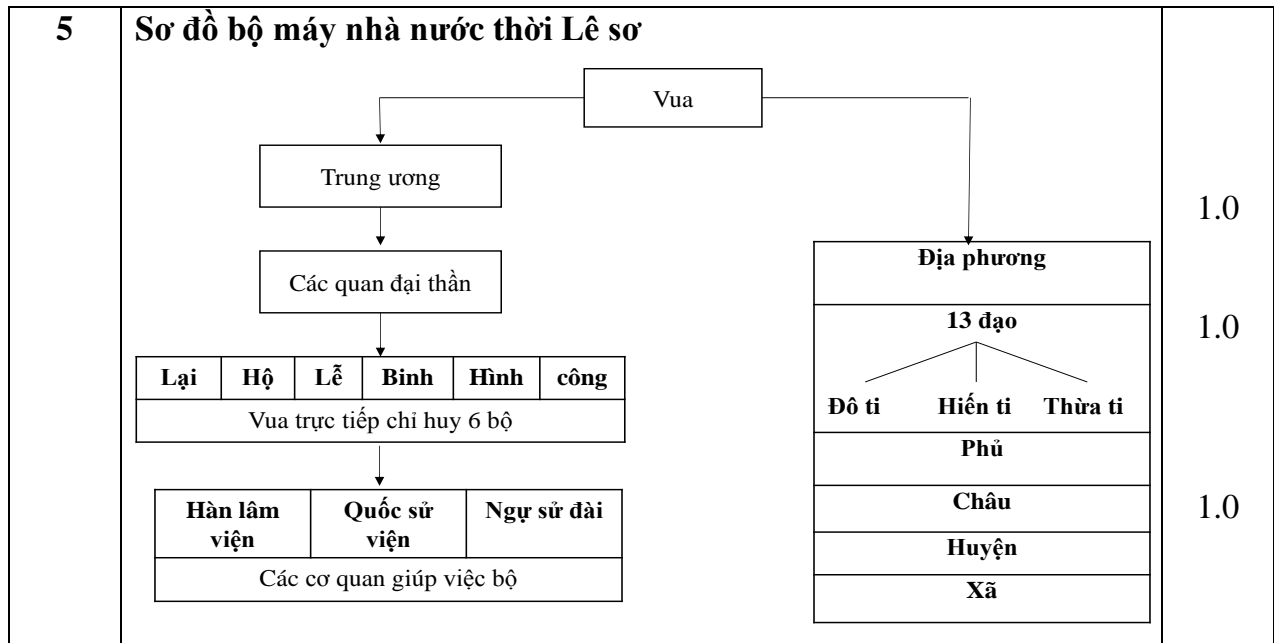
5

Sơ đồ bộ máy nhà nước thời Lê sơ

Vua

Trung ương

Các quan đại thần

| Lại | Hộ | Lễ | Binh | Hình | công |
|---|---|---|---|---|---|

Vua trực tiếp chỉ huy 6 bộ

| Hàn lâm viện | Quốc sử viện | Ngự sử đài |
|---|---|---|

Các cơ quan giúp việc bộ

Địa phương

13 đạo

Đô ti Hiến ti Thừa ti

Phủ

Châu

Huyện

Xã

1.0

1.0

1.0